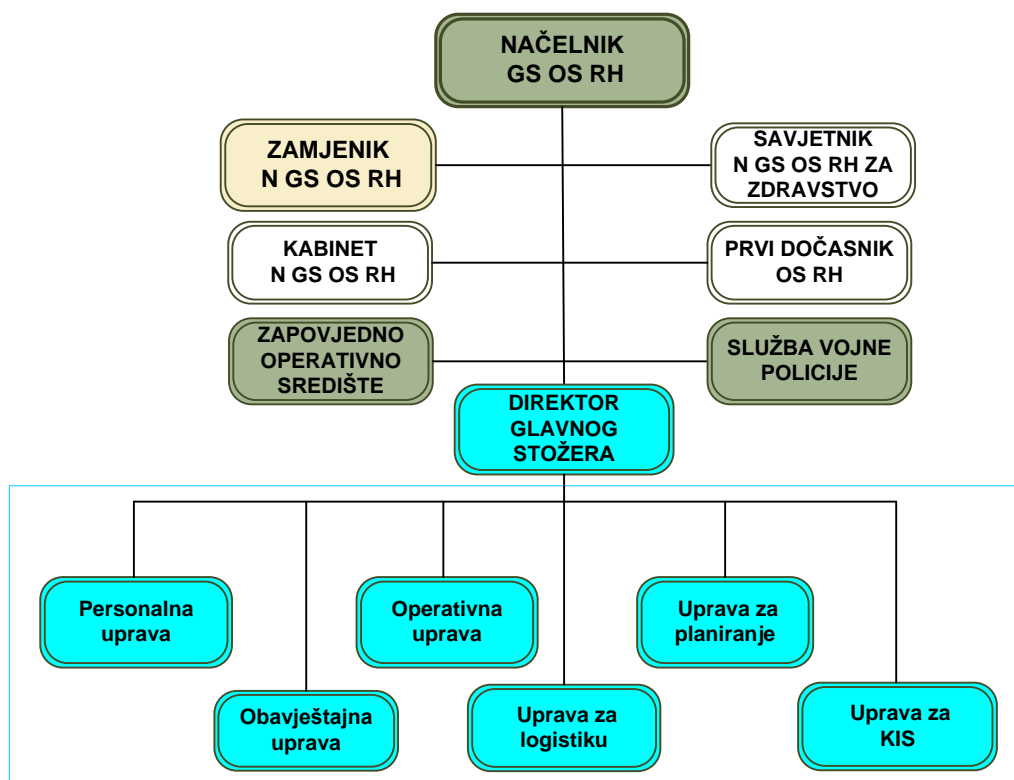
NAČELNIK
GS OS RH

ZAMJENIK
N GS OS RH

SAVJETNIK
N GS OS RH ZA
ZDRAVSTVO

KABINET
N GS OS RH

PRVI DOČASNIK
OS RH

ZAPOVJEDNO
OPERATIVNO
SREDIŠTE

SLUŽBA VOJNE
POLICIJE

DIREKTOR
GLAVNOG
STOŽERA

Personalna
uprava

Operativna
uprava

Uprava za
planiranje

Obavještajna
uprava

Uprava za
logistiku

Uprava za
KIS